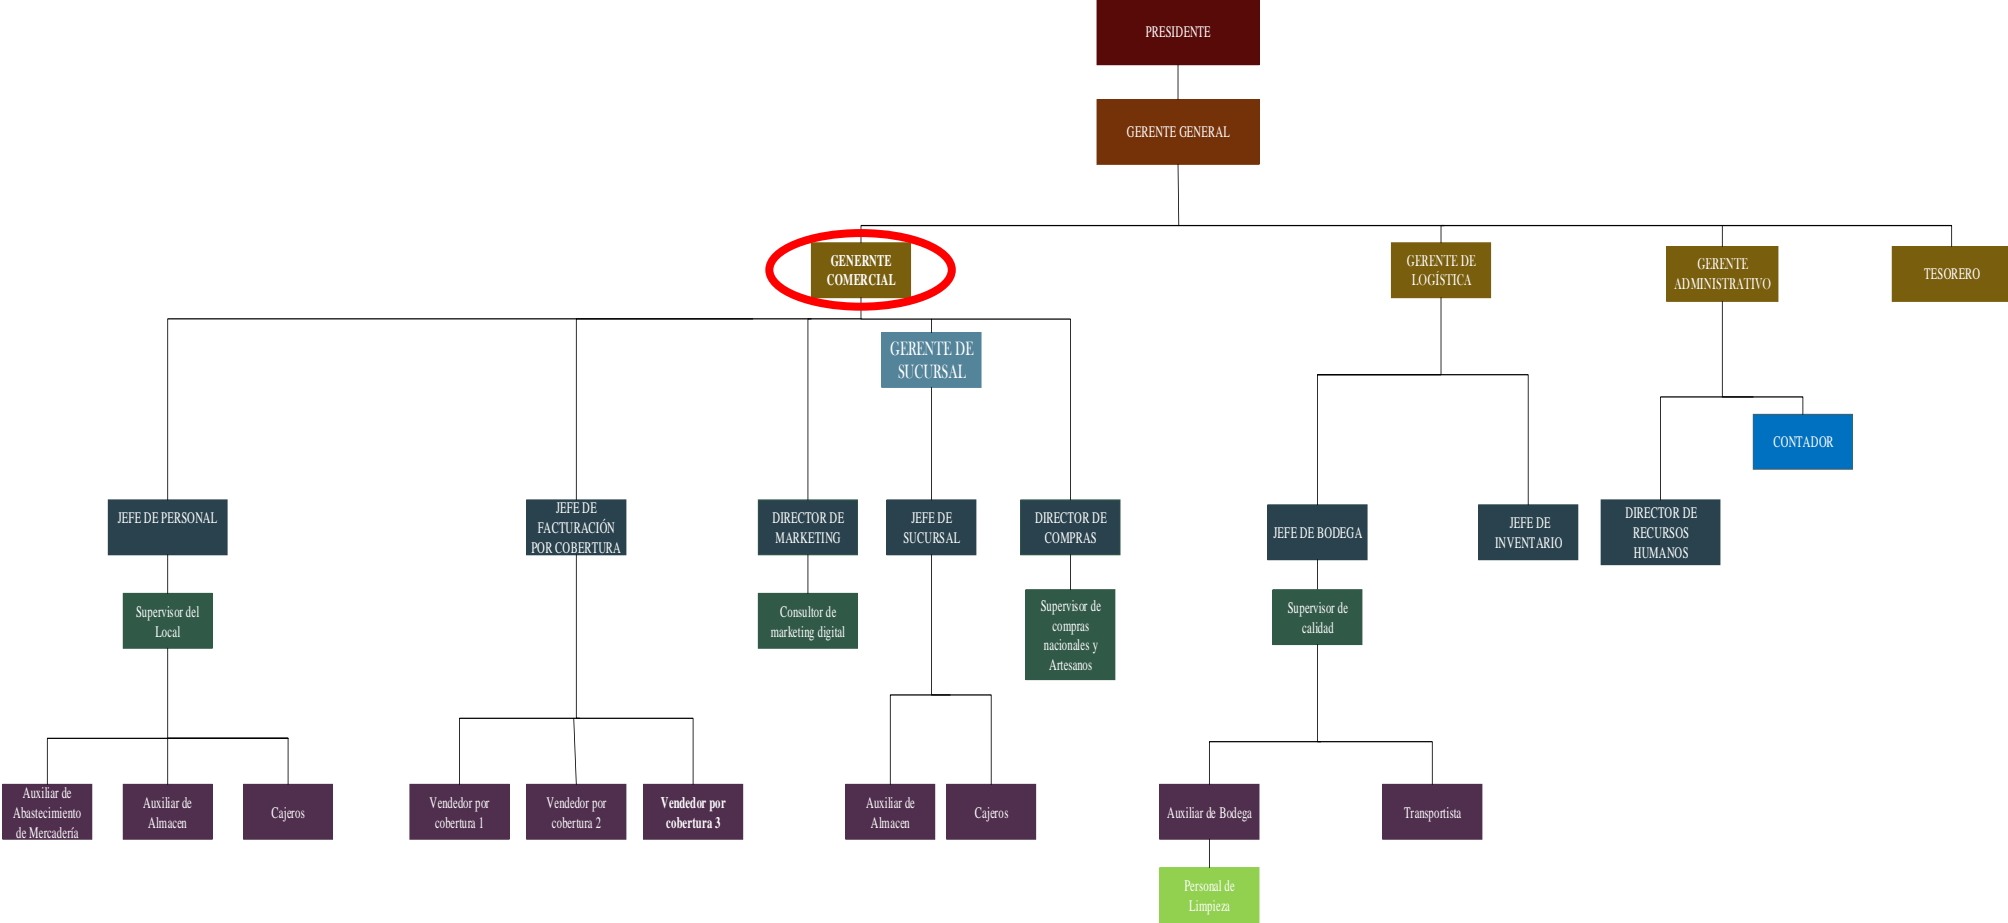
PRESIDENTE

GERENTE GENERAL

GENERNTE COMERCIAL

GERENTE DE LOGÍSTICA

GERENTE ADMINISTRATIVO

TESORERO

GERENTE DE SUCURSAL

CONTADOR

JEFE DE PERSONAL

JEFE DE FACTURACIÓN POR COBERTURA

DIRECTOR DE MARKETING

JEFE DE SUCURSAL

DIRECTOR DE COMPRAS

JEFE DE BODEGA

JEFE DE INVENTARIO

DIRECTOR DE RECURSOS HUMANOS

Supervisor del Local

Consultor de marketing digital

Supervisor de compras nacionales y Artesanos

Supervisor de calidad

Auxiliar de Abastecimiento de Mercadería

Auxiliar de Almacen

Cajeros

Vendedor por cobertura 1

Vendedor por cobertura 2

Vendedor por cobertura 3

Auxiliar de Almacen

Cajeros

Auxiliar de Bodega

Transportista

Personal de Limpieza